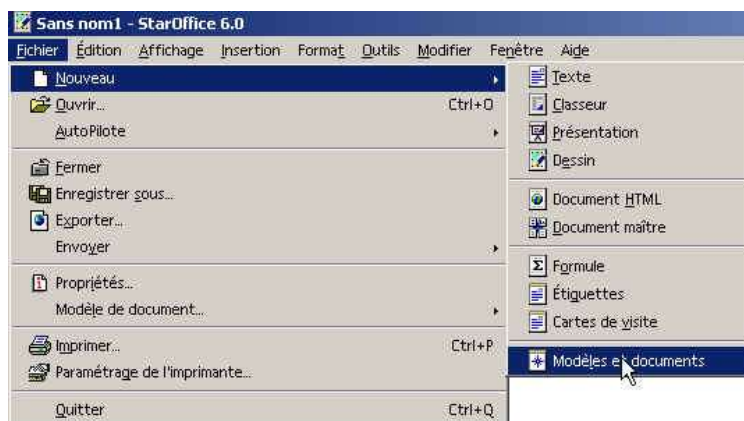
Sans nom1 - StarOffice 6.0

Fichier Édition Affichage Insertion Format Outils Modifier Fenêtre Aide

Nouveau
Ouvrir... Ctrl+O
AutoPilote
Fermer
Enregistrer sous...
Exporter...
Envoyer
Propriétés...
Modèle de document...
Imprimer... Ctrl+P
Paramétrage de l'imprimante...
Quitter Ctrl+Q

Texte
Classeur
Présentation
Dessin
Document HTML
Document maître
Formule
Étiquettes
Cartes de visite
Modèles et documents